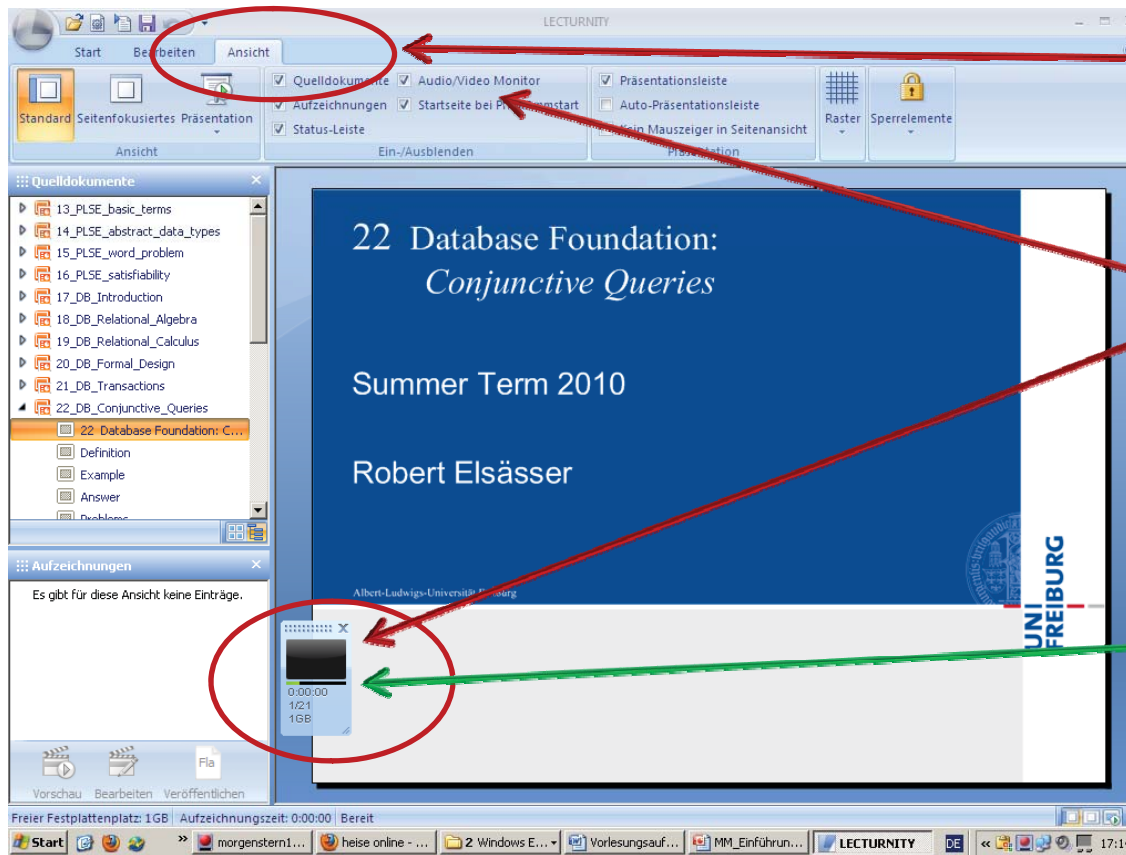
LECTURNITY

Start Bearbeiten Ansicht

Standard Seitenfokusiertes Präsentation

Ansicht

Quelldokumente Audio/Video Monitor
Aufzeichnungen Startseite bei Pr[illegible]mmstart
Status-Leiste

Ein-/Ausblenden

Präsentationsleiste
Auto-Präsentationsleiste
Kein Mauszeiger in Seitenansicht

Präsentation

Raster Sperrelemente

Quelldokumente

13_PLSE_basic_terms
14_PLSE_abstract_data_types
15_PLSE_word_problem
16_PLSE_satisfiability
17_DB_Introduction
18_DB_Relational_Algebra
19_DB_Relational_Calculus
20_DB_Formal_Design
21_DB_Transactions
22_DB_Conjunctive_Queries
22 Database Foundation: C...
Definition
Example
Answer
Problems

Aufzeichnungen

Es gibt für diese Ansicht keine Einträge.

Vorschau Bearbeiten Veröffentlichen

22 Database Foundation:
Conjunctive Queries

Summer Term 2010

Robert Elsässer

Albert-Ludwigs-Universität Freiburg

UNI FREIBURG

0:00:00
1/21
1GB

Freier Festplattenplatz: 1GB Aufzeichnungszeit: 0:00:00 Bereit

Start morgenstern1... heise online - ... 2 Windows E... Vorlesungsauf... MM_Einführun... LECTURNITY DE 17:1